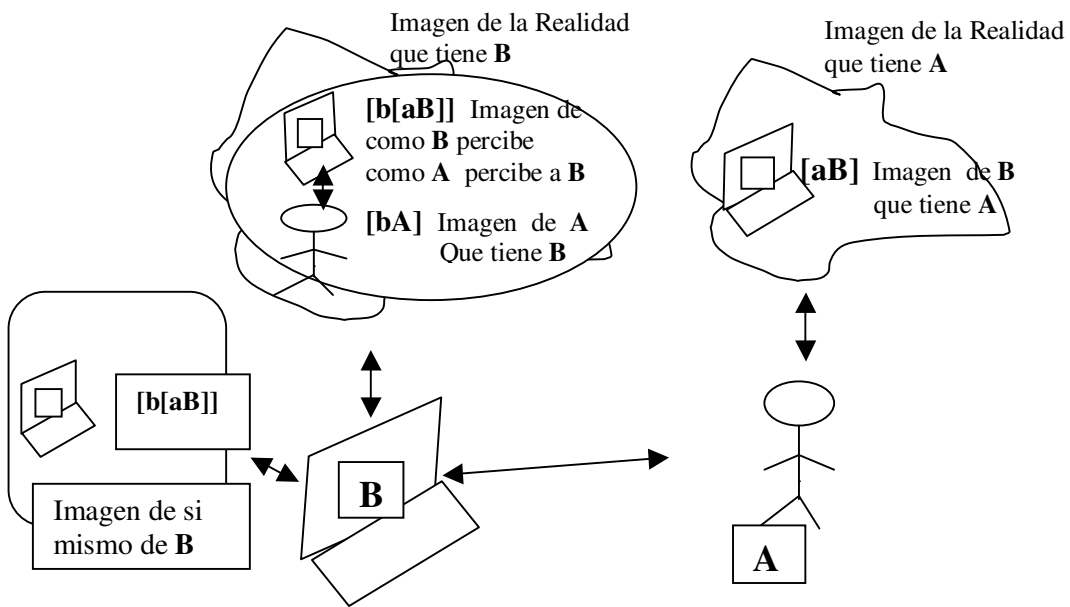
Imagen de la Realidad que tiene **B**

Imagen de la Realidad que tiene **A**

**[b[aB]]** Imagen de como **B** percibe como **A** percibe a **B**

**[bA]** Imagen de **A** Que tiene **B**

**[aB]** Imagen de **B** que tiene **A**

**[b[aB]]**

Imagen de si mismo de **B**

**B**

**A**